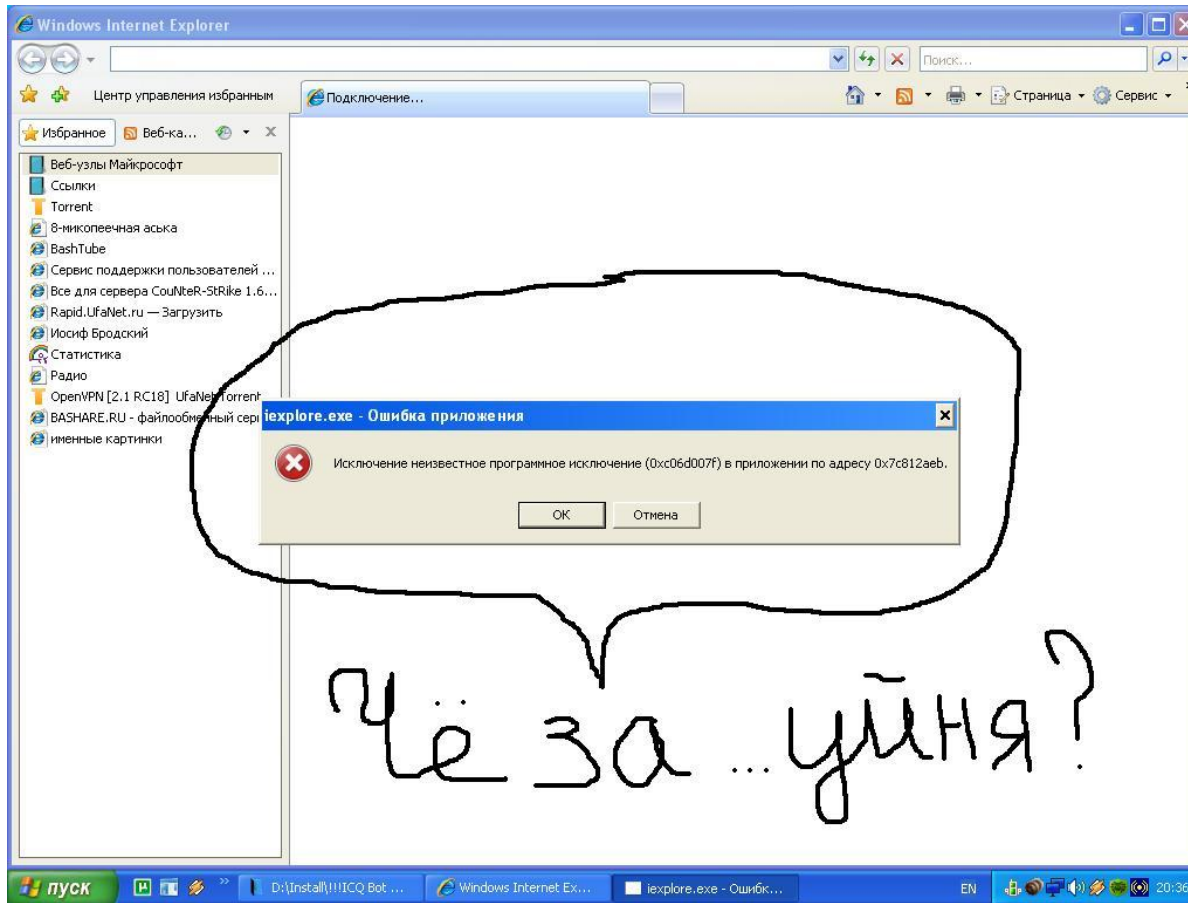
Windows Internet Explorer

Поиск...

Центр управления избранным

Подключение...

Страница ▾ Сервис ▾

Избранное Веб-ка...

Веб-узлы Майкрософт
Ссылки
Torrent
8-микопеечная аська
BashTube
Сервис поддержки пользователей ...
Все для сервера CouNteR-StRike 1.6...
Rapid.UfaNet.ru — Загрузить
Иосиф Бродский
Статистика
Радио
OpenVPN [2.1 RC18] UfaNet Torrent
BASHARE.RU - файлообменный сер
именные картинки

iexplore.exe - Ошибка приложения

Исключение неизвестное программное исключение (0xc06d007f) в приложении по адресу 0x7c812aeb.

OK Отмена

Чё за ...уйня?

пуск

D:\Install\!!!ICQ Bot ...

Windows Internet Ex...

iexplore.exe - Ошибк...

EN

20:36